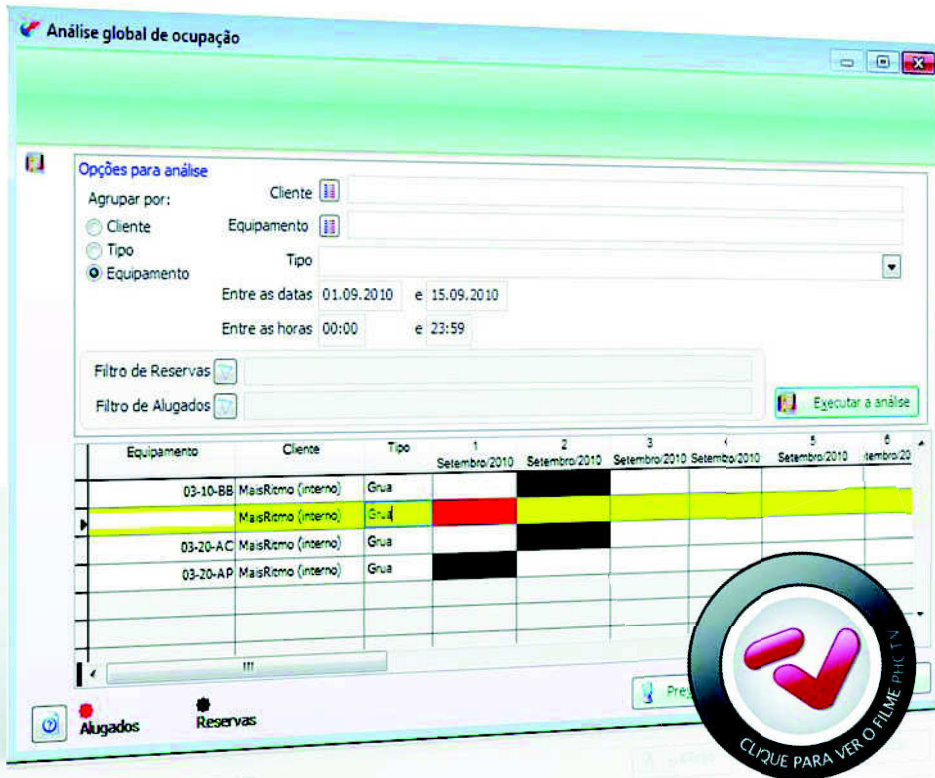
Análise global de ocupação

Opções para análise

Agrupar por:
Cliente
Tipo
Equipamento

Cliente
Equipamento
Tipo
Entre as datas 01.09.2010 e 15.09.2010
Entre as horas 00:00 e 23:59

Filtro de Reservas
Filtro de Alugados

Executar a análise

| Equipamento | Cliente | Tipo | 1 Setembro/2010 | 2 Setembro/2010 | 3 Setembro/2010 | 4 Setembro/2010 | 5 Setembro/2010 | 6 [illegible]tembro/20 |
|---|---|---|---|---|---|---|---|---|
| 03-10-BB | MaisRitmo (interno) | Grua | | | | | | |
| | MaisRitmo (interno) | Grua | | | | | | |
| 03-20-AC | MaisRitmo (interno) | Grua | | | | | | |
| 03-20-AP | MaisRitmo (interno) | Grua | | | | | | |

Pre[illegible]

Alugados
Reservas

CLIQUE PARA VER O FILME PHC TV